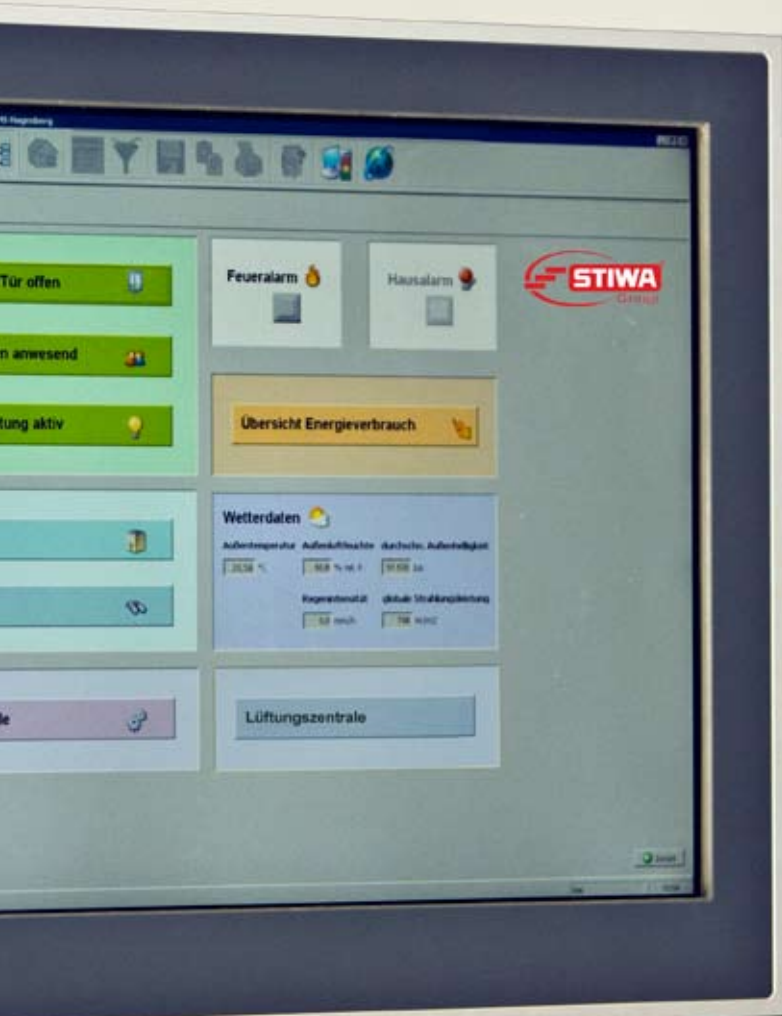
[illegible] Hagenberg

Tür offen

n anwesend

tung aktiv

Feueralarm

Hausalarm

STIWA Group

Übersicht Energieverbrauch

Wetterdaten

Außentemperatur

Außenluftfeuchte

durchschn. Außenhelligkeit

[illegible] °C

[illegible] % rel. F

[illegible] lux

Regenintensität

globale Strahlungsleistung

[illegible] mm/h

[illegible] W/m2

le

Lüftungszentrale

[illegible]